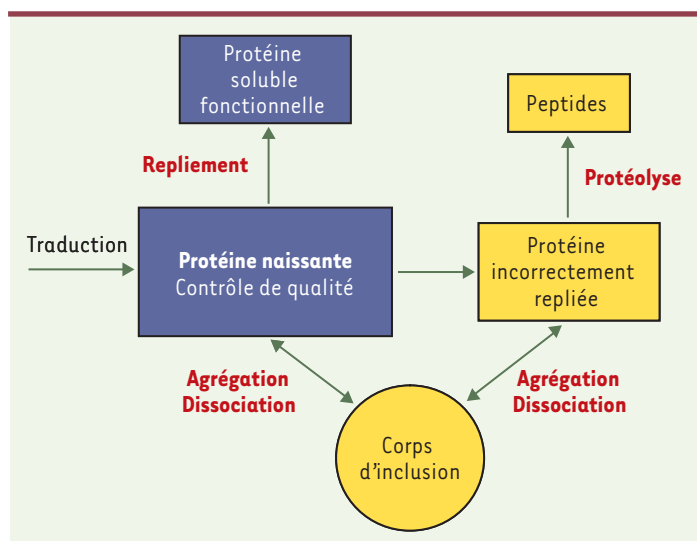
Protéine soluble fonctionnelle

Peptides

Repliement

Protéolyse

Traduction

Protéine naissante
Contrôle de qualité

Protéine incorrectement repliée

Agrégation
Dissociation

Agrégation
Dissociation

Corps d'inclusion